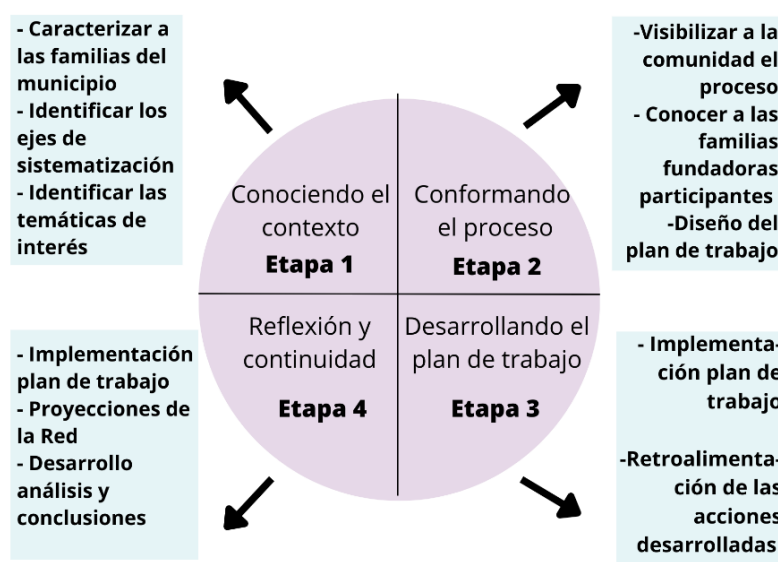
- Caracterizar a las familias del municipio
- Identificar los ejes de sistematización
- Identificar las temáticas de interés

-Visibilizar a la comunidad el proceso
- Conocer a las familias fundadoras participantes
-Diseño del plan de trabajo

Conociendo el contexto
Etapa 1

Conformando el proceso
Etapa 2

Reflexión y continuidad
Etapa 4

Desarrollando el plan de trabajo
Etapa 3

- Implementación plan de trabajo
- Proyecciones de la Red
- Desarrollo análisis y conclusiones

- Implementación plan de trabajo

-Retroalimentación de las acciones desarrolladas